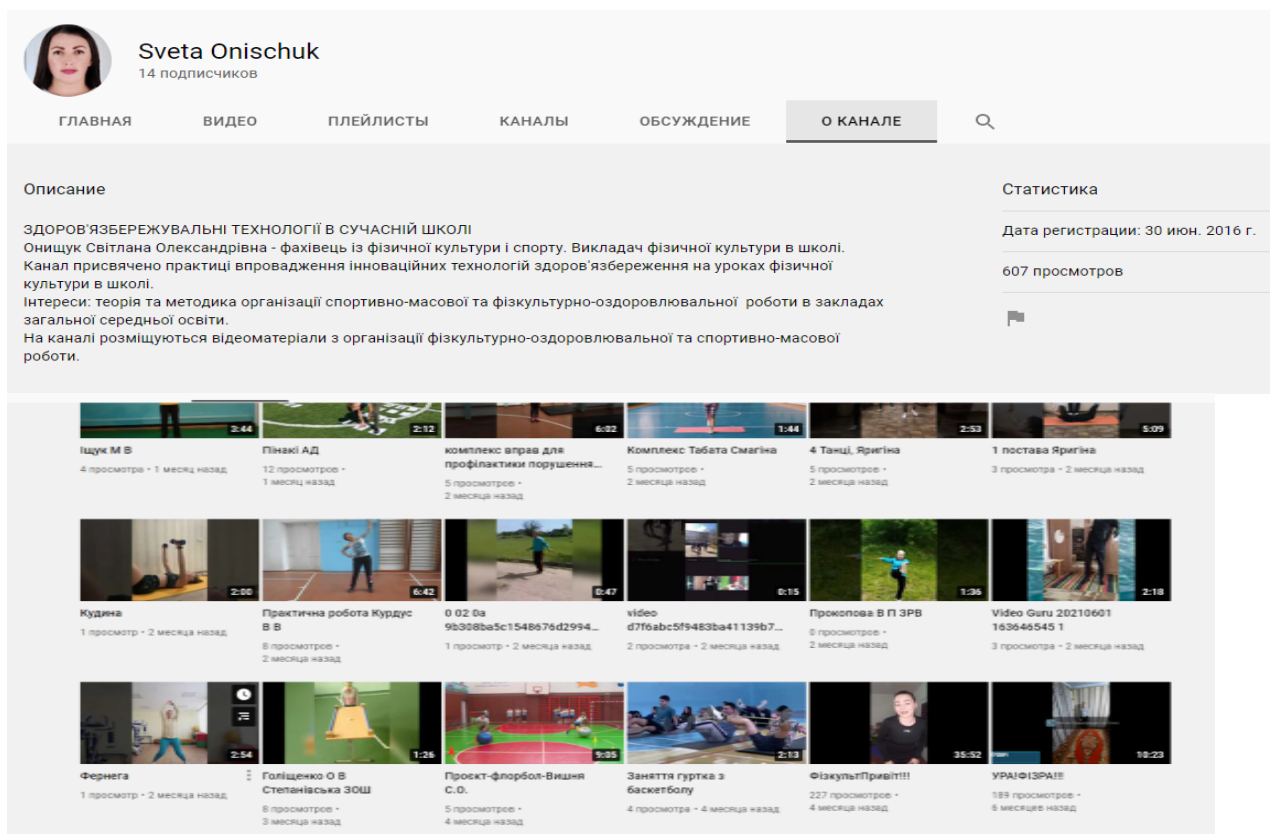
Sveta Onischuk
14 подписчиков

ГЛАВНАЯ ВИДЕО ПЛЕЙЛИСТЫ КАНАЛЫ ОБСУЖДЕНИЕ О КАНАЛЕ

Описание

ЗДОРОВ'ЯЗБЕРЕЖУВАЛЬНІ ТЕХНОЛОГІЇ В СУЧАСНІЙ ШКОЛІ
Онищук Світлана Олександрівна - фахівець із фізичної культури і спорту. Викладач фізичної культури в школі.
Канал присвячено практиці впровадження інноваційних технологій здоров'язбереження на уроках фізичної культури в школі.
Інтереси: теорія та методика організації спортивно-масової та фізкультурно-оздоровлювальної роботи в закладах загальної середньої освіти.
На каналі розміщуються відеоматеріали з організації фізкультурно-оздоровлювальної та спортивно-масової роботи.

Статистика

Дата регистрации: 30 июн. 2016 г.

607 просмотров

3:44
Іщук М В
4 просмотра • 1 месяц назад

2:12
Пінакі АД
12 просмотров • 1 месяц назад

6:02
комплекс вправ для профілактики порушення...
5 просмотров • 2 месяца назад

1:44
Комплекс Табата Смагіна
5 просмотров • 2 месяца назад

2:53
4 Танці, Яригіна
5 просмотров • 2 месяца назад

5:09
1 постава Яригіна
3 просмотра • 2 месяца назад

2:00
Кудина
1 просмотр • 2 месяца назад

6:42
Практична робота Курдус В В
8 просмотров • 2 месяца назад

0:47
0 02 0a 9b308ba5c1548676d2994...
1 просмотр • 2 месяца назад

0:15
video d7f6abc5f9483ba41139b7...
2 просмотра • 2 месяца назад

1:36
Прокопова В П ЗРВ
0 просмотров • 2 месяца назад

2:18
Video Guru 20210601 163646545 1
3 просмотра • 2 месяца назад

2:54
Фернега
1 просмотр • 2 месяца назад

1:26
Голіщенко О В Степаніська ЗОШ
8 просмотров • 3 месяца назад

9:05
Проєкт-флорбол-Вишня С.О.
5 просмотров • 4 месяца назад

2:13
Заняття гуртка з баскетболу
4 просмотра • 4 месяца назад

35:52
ФізкультПривіт!!!
227 просмотров • 4 месяца назад

10:23
УРА!ФІЗРА!!!
189 просмотров • 6 месяцев назад